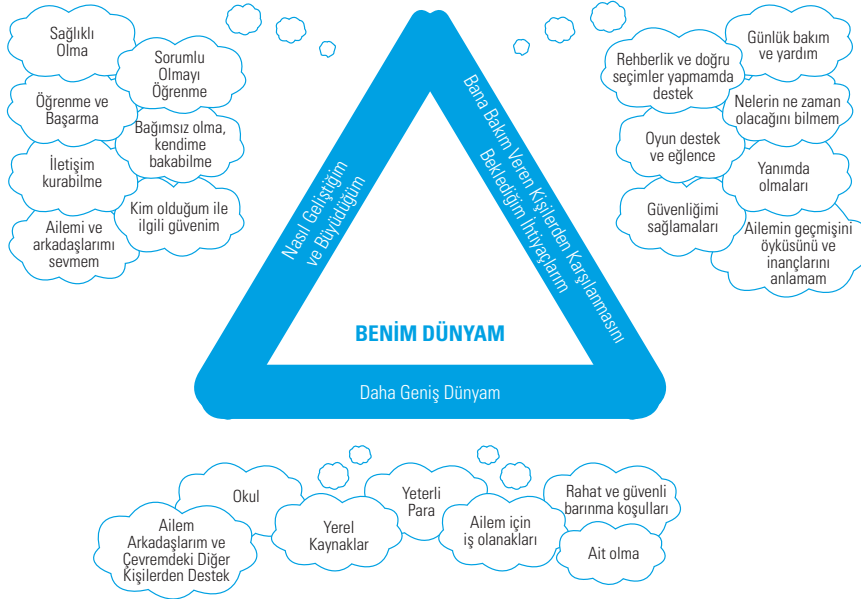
Sağlıklı Olma

Sorumlu Olmayı Öğrenme

Öğrenme ve Başarma

Bağımsız olma, kendime bakabilme

İletişim kurabilme

Kim olduğum ile ilgili güvenim

Ailemi ve arkadaşlarımı sevmem

Nasıl Geliştiğim ve Büyüdüğüm

Bana Bakım Veren Kişilerden Karşılanmasını Beklediğim İhtiyaçlarım

Rehberlik ve doğru seçimler yapmamda destek

Günlük bakım ve yardım

Nelerin ne zaman olacağını bilmem

Oyun destek ve eğlence

Yanımda olmaları

Güvenliğimi sağlamaları

Ailemin geçmişini öyküsünü ve inançlarını anlamam

BENİM DÜNYAM

Daha Geniş Dünyam

Okul

Yeterli Para

Rahat ve güvenli barınma koşulları

Ailem Arkadaşlarım ve Çevremdeki Diğer Kişilerden Destek

Yerel Kaynaklar

Ailem için iş olanakları

Ait olma